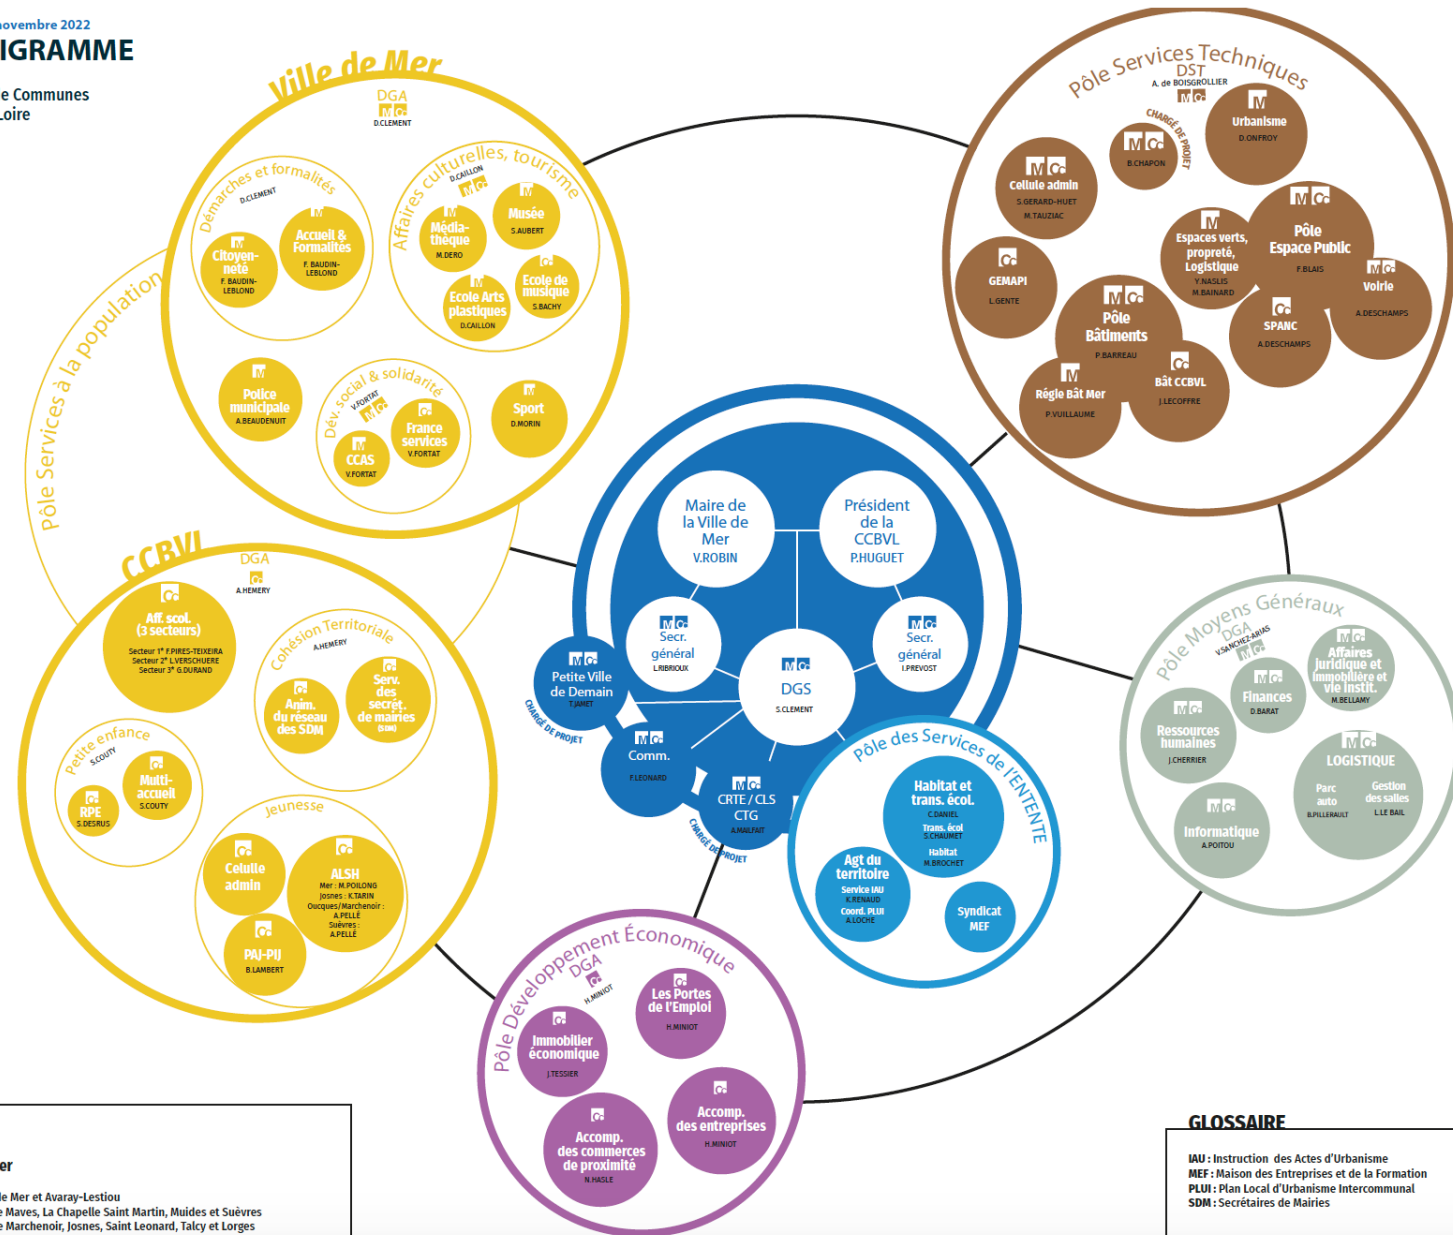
ovembre 2022
IGRAMME

e Communes
Loire

Ville de Mer
DGA
M Cc
D.CLEMENT

Démarches et formalités
D.CLEMENT

M
Citoyenneté
F. BAUDIN-LEBLOND

M
Accueil & Formalités
F. BAUDIN-LEBLOND

Affaires culturelles, tourisme
D.CAILLON
M Cc

M
Médiathèque
M.DERO

M
Musée
S.AUBERT

M
Ecole Arts plastiques
D.CAILLON

Cc
Ecole de musique
S.BACHY

M
Police municipale
A.BEAUDENUIT

Dév. social & solidarité
V.FORTAT
M Cc

M
CCAS
V.FORTAT

Cc
France services
V.FORTAT

M
Sport
D.MORIN

Pôle Services à la population

CCBVL
DGA
Cc
A.HEMERY

Cc
Aff. scol. (3 secteurs)
Secteur 1er F.PIRES-TEIXEIRA
Secteur 2e L.VERSCHUERE
Secteur 3e G.DURAND

Cohésion Territoriale
A.HEMERY

Cc
Anim. du réseau des SDM

Cc
Serv. des secrét. de mairies (SDM)

Petite enfance
S.COUTY

Cc
RPE
S.DESRUS

Cc
Multi-accueil
S.COUTY

Jeunesse

Cc
Celulle admin

Cc
ALSH
Mer : M.POILONG
Josnes : K.TARIN
Oucques/Marchenoir : A.PELLÉ
Suèvres : A.PELLÉ

Cc
PAJ-PIJ
B.LAMBERT

Pôle Services Techniques
DST
A. de BOISGROLLIER
M Cc

M
Urbanisme
D.ONFROY

CHARGÉ DE PROJET
M Cc
B.CHAPON

M Cc
Cellule admin
S.GERARD-HUET
M.TAUZIAC

M Cc
Pôle Espace Public
F.BLAIS

M
Espaces verts, propreté, Logistique
Y.NASLIS
M.BAINARD

Cc
GEMAPI
L.GENTE

M Cc
Voirie
A.DESCHAMPS

M Cc
Pôle Bâtiments
P.BARREAU

Cc
SPANC
A.DESCHAMPS

M
Régie Bât Mer
P.VUILLAUME

Cc
Bât CCBVL
J.LECOFFRE

Maire de la Ville de Mer
V.ROBIN

Président de la CCBVL
P.HUGUET

M Cc
Secr. général
L.RIBRIOUX

M Cc
Secr. général
I.PREVOST

M Cc
DGS
S.CLEMENT

M Cc
Petite Ville de Demain
T.JAMET
CHARGÉ DE PROJET

M Cc
Comm.
F.LEONARD

M Cc
CRTE / CLS CTG
A.MALFAIT
CHARGÉ DE PROJET

Pôle des Services de l'ENTENTE

Habitat et trans. écol.
C.DANIEL
Trans. écol
S.CHAUMET
Habitat
M.BROCHET

Agt du territoire
Service IAU
K.RENAUD
Coord. PLUI
A.LOCHE

Syndicat MEF

Pôle Moyens Généraux
DGA
V.SANCHEZ-ARIAS
M Cc

M Cc
Affaires juridique et immobilière et vie instit.
M.BELLAMY

M Cc
Finances
D.BARAT

M Cc
Ressources humaines
J.CHERRIER

M Cc
LOGISTIQUE
Parc auto
B.PILLERAULT
Gestion des salles
L.LE BAIL

M Cc
Informatique
A.POITOU

Pôle Développement Économique
DGA
Cc
H.MINIOT

Cc
Les Portes de l'Emploi
H.MINIOT

Cc
Immobilier économique
J.TESSIER

Cc
Accomp. des entreprises
H.MINIOT

Cc
Accomp. des commerces de proximité
N.HASLE

er

le Mer et Avaray-Lestiou
e Maves, La Chapelle Saint Martin, Muides et Suèvres
e Marchenoir, Josnes, Saint Leonard, Talcy et Lorges

GLOSSAIRE
IAU : Instruction des Actes d'Urbanisme
MEF : Maison des Entreprises et de la Formation
PLUI : Plan Local d'Urbanisme Intercommunal
SDM : Secrétaires de Mairies